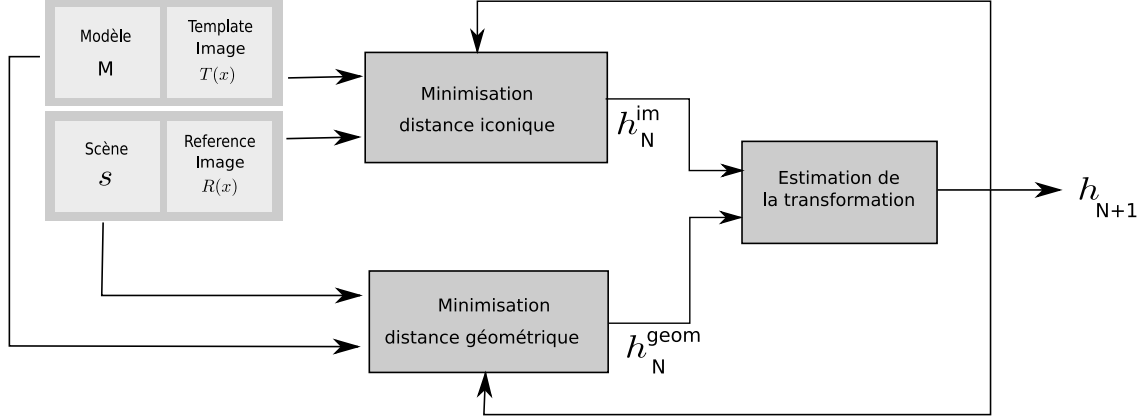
Modèle
M

Template Image
$T(x)$

Scène
$s$

Reference Image
$R(x)$

Minimisation distance iconique

$h_N^{im}$

Estimation de la transformation

$h_{N+1}$

Minimisation distance géométrique

$h_N^{geom}$